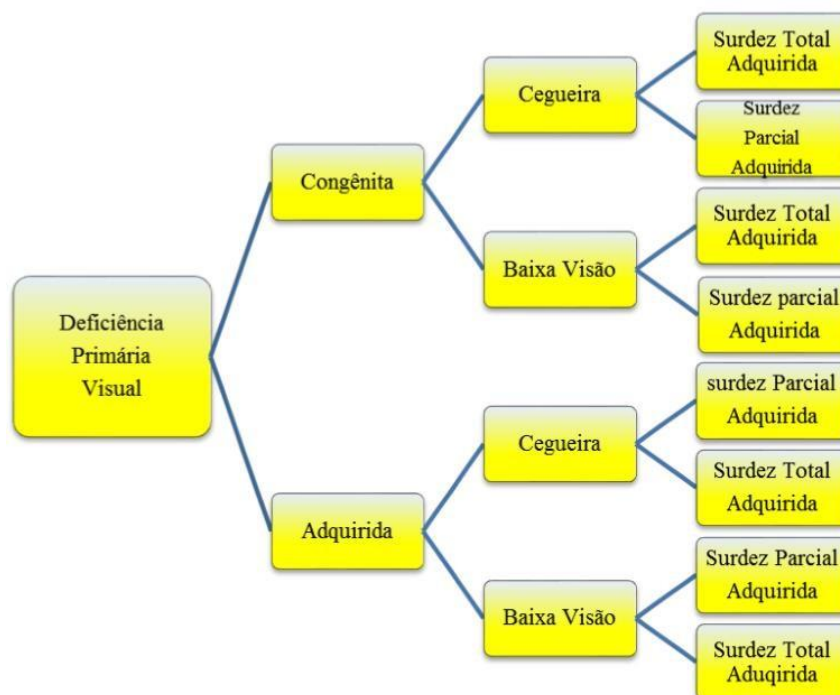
Deficiência Primária Visual

Congênita

Cegueira

Surdez Total Adquirida

Surdez Parcial Adquirida

Baixa Visão

Surdez Total Adquirida

Surdez parcial Adquirida

Adquirida

Cegueira

surdez Parcial Adquirida

Surdez Total Adquirida

Baixa Visão

Surdez Parcial Adquirida

Surdez Total Aduqirida